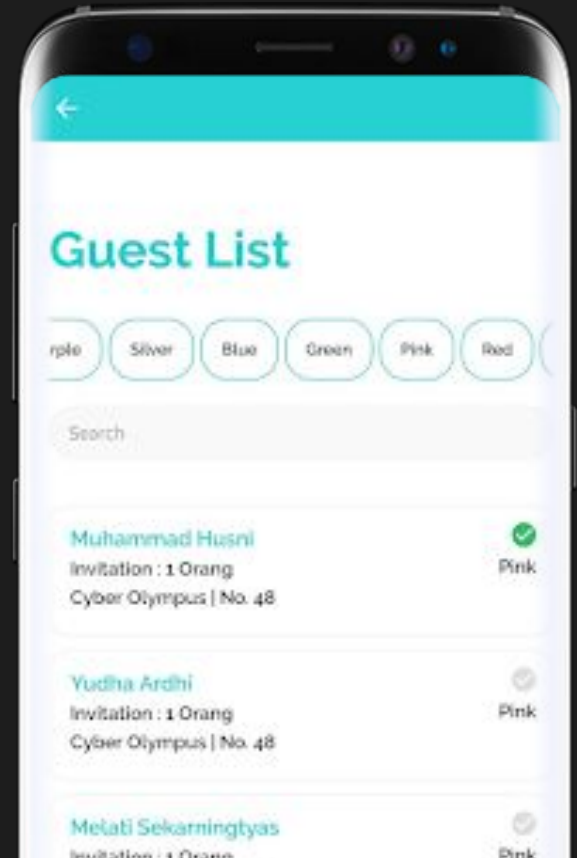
Guest List

rple Silver Blue Green Pink Red

Search

Muhammad Husni
Invitation : 1 Orang
Cyber Olympus | No. 48
Pink

Yudha Ardhi
Invitation : 1 Orang
Cyber Olympus | No. 48
Pink

Melati Sekarningtyas
Invitation : 1 Orang
Pink